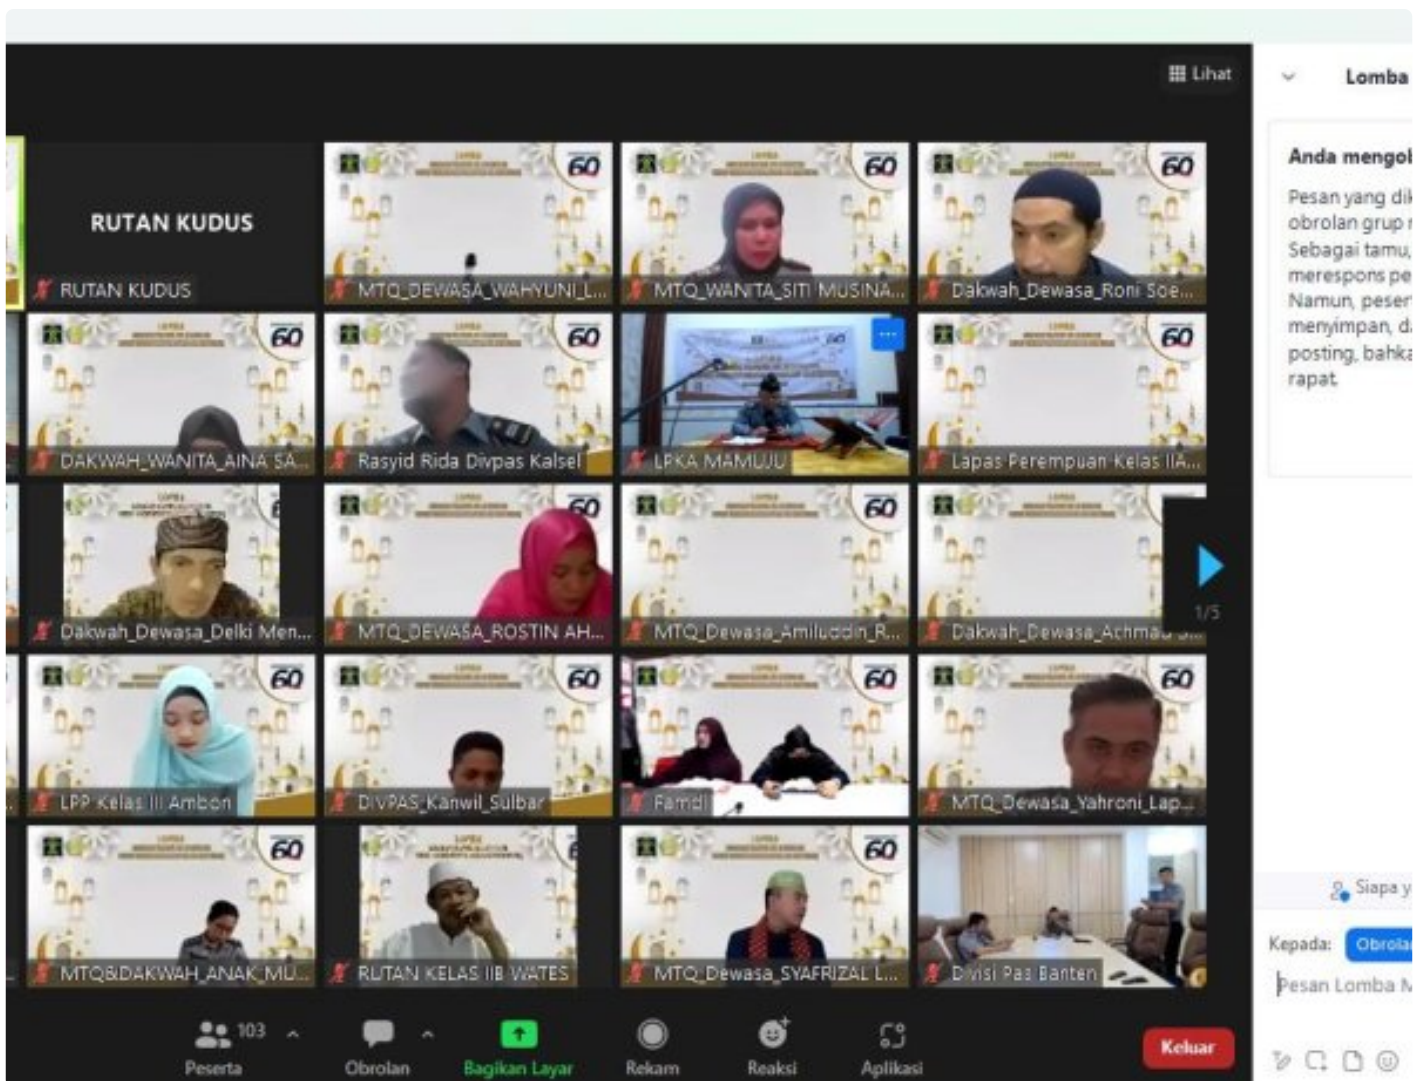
Lihat

Lomba

Anda mengo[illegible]

Pesan yang di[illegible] obrolan grup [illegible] Sebagai tamu, merespons pe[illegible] Namun, peser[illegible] menyimpan, d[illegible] posting, bahk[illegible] rapat

RUTAN KUDUS

RUTAN KUDUS

MTQ_DEWASA_WAHYUNI_L...

MTQ_WANITA_SITI MUSINA...

Dakwah_Dewasa_Roni Soe...

DAKWAH_WANITA_AINA SA...

Rasyid Rida Divpas Kalsel

LPKA MAMUJU

Lapas Perempuan Kelas IIA...

Dakwah_Dewasa_Delki Men...

MTQ_DEWASA_ROSTIN AH...

MTQ_Dewasa_Amiluddin_R...

Dakwah_Dewasa_Achma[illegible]

1/5

LPP Kelas III Ambon

DIVPAS_Kanwil_Sulbar

Famdi

MTQ_Dewasa_Yahroni_Lap...

MTQ&DAKWAH_ANAK_MU...

RUTAN KELAS IIB WATES

MTQ_Dewasa_SYAFRIZAL L...

Divisi Pas Banten

Siapa y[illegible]

Kepada: Obrola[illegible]

Pesan Lomba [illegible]

103
Peserta

Obrolan

Bagikan Layar

Rekam

Reaksi

Aplikasi

Keluar